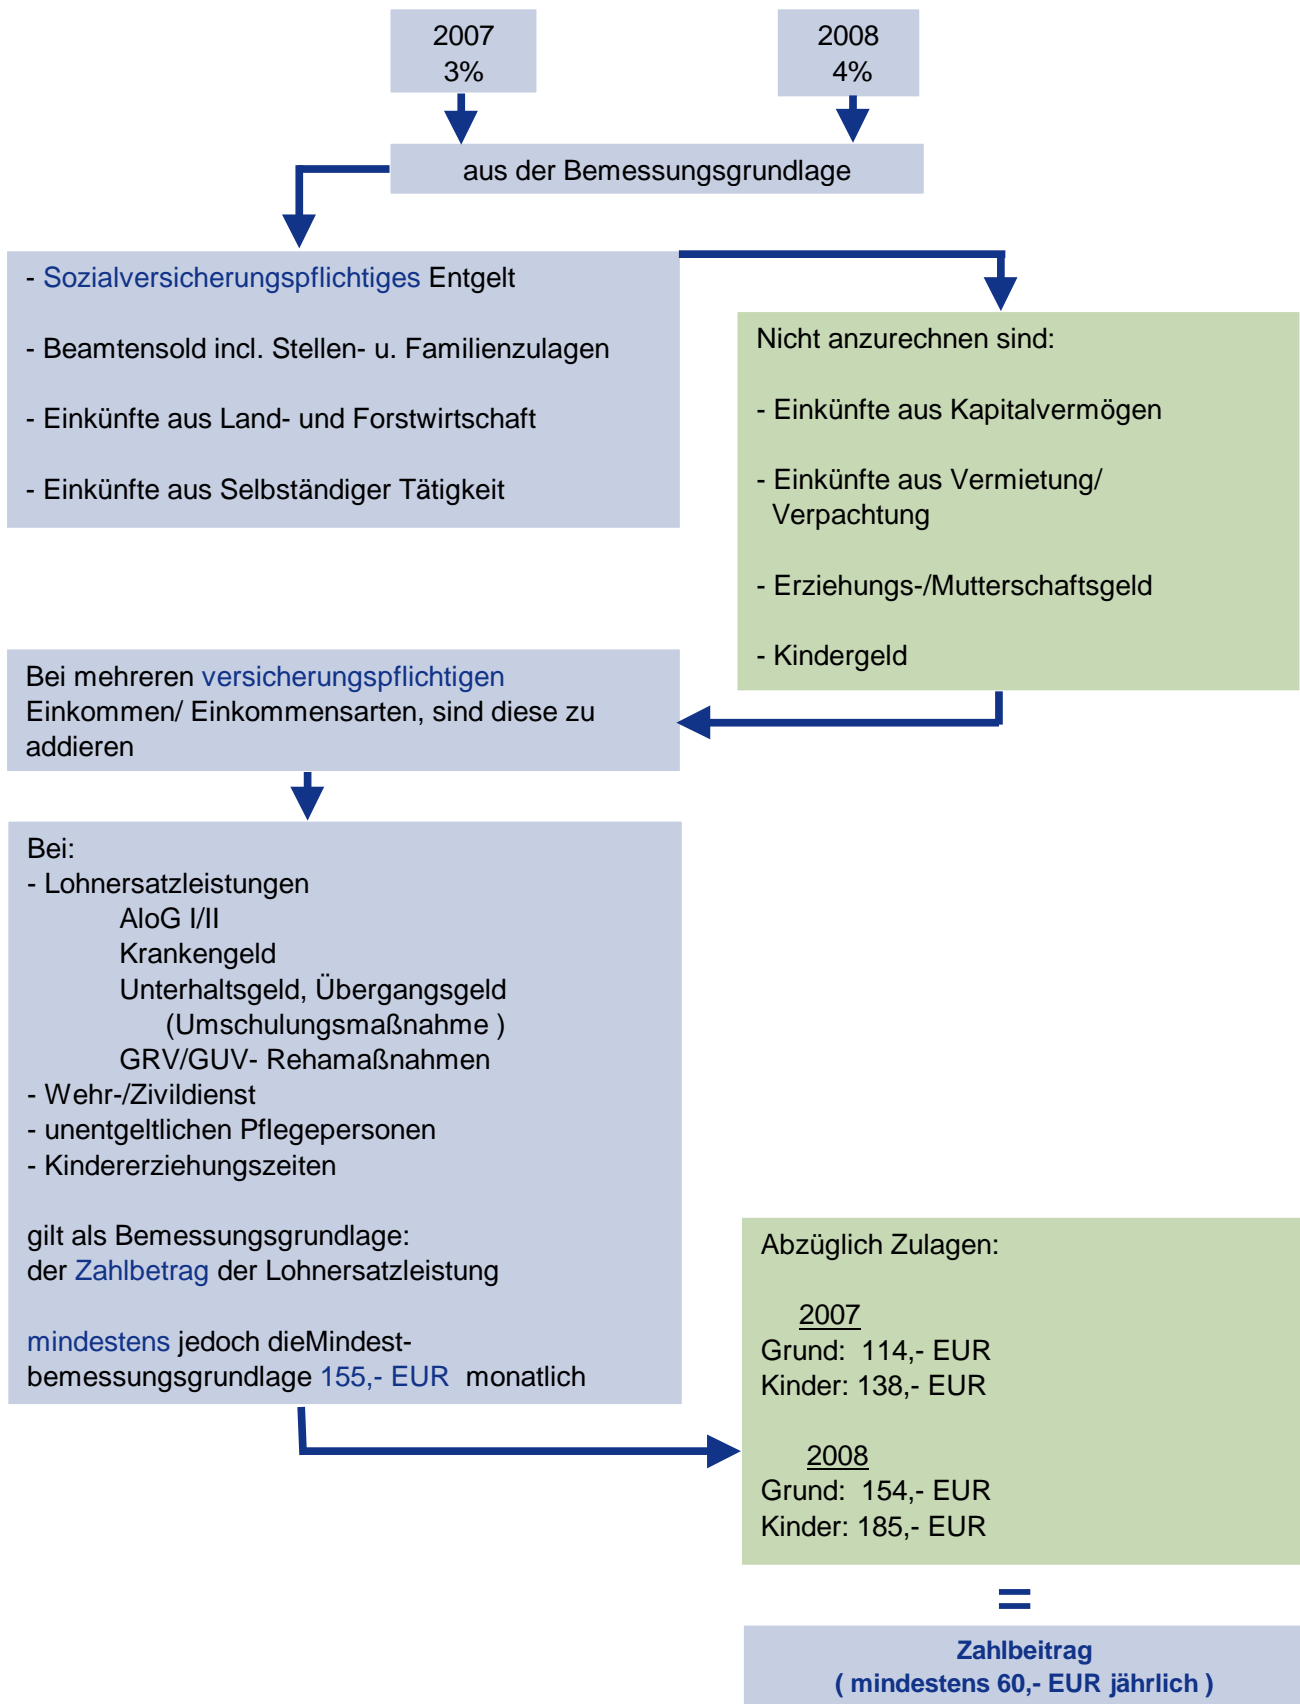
2007
3%

2008
4%

aus der Bemessungsgrundlage

- Sozialversicherungspflichtiges Entgelt

- Beamtensold incl. Stellen- u. Familienzulagen

- Einkünfte aus Land- und Forstwirtschaft

- Einkünfte aus Selbständiger Tätigkeit

Nicht anzurechnen sind:

- Einkünfte aus Kapitalvermögen

- Einkünfte aus Vermietung/ Verpachtung

- Erziehungs-/Mutterschaftsgeld

- Kindergeld

Bei mehreren versicherungspflichtigen Einkommen/ Einkommensarten, sind diese zu addieren

Bei:
- Lohnersatzleistungen
AloG I/II
Krankengeld
Unterhaltsgeld, Übergangsgeld
(Umschulungsmaßnahme )
GRV/GUV- Rehamaßnahmen
- Wehr-/Zivildienst
- unentgeltlichen Pflegepersonen
- Kindererziehungszeiten

gilt als Bemessungsgrundlage:
der Zahlbetrag der Lohnersatzleistung

mindestens jedoch dieMindestbemessungsgrundlage 155,- EUR monatlich

Abzüglich Zulagen:

2007
Grund: 114,- EUR
Kinder: 138,- EUR

2008
Grund: 154,- EUR
Kinder: 185,- EUR

=

Zahlbeitrag
( mindestens 60,- EUR jährlich )